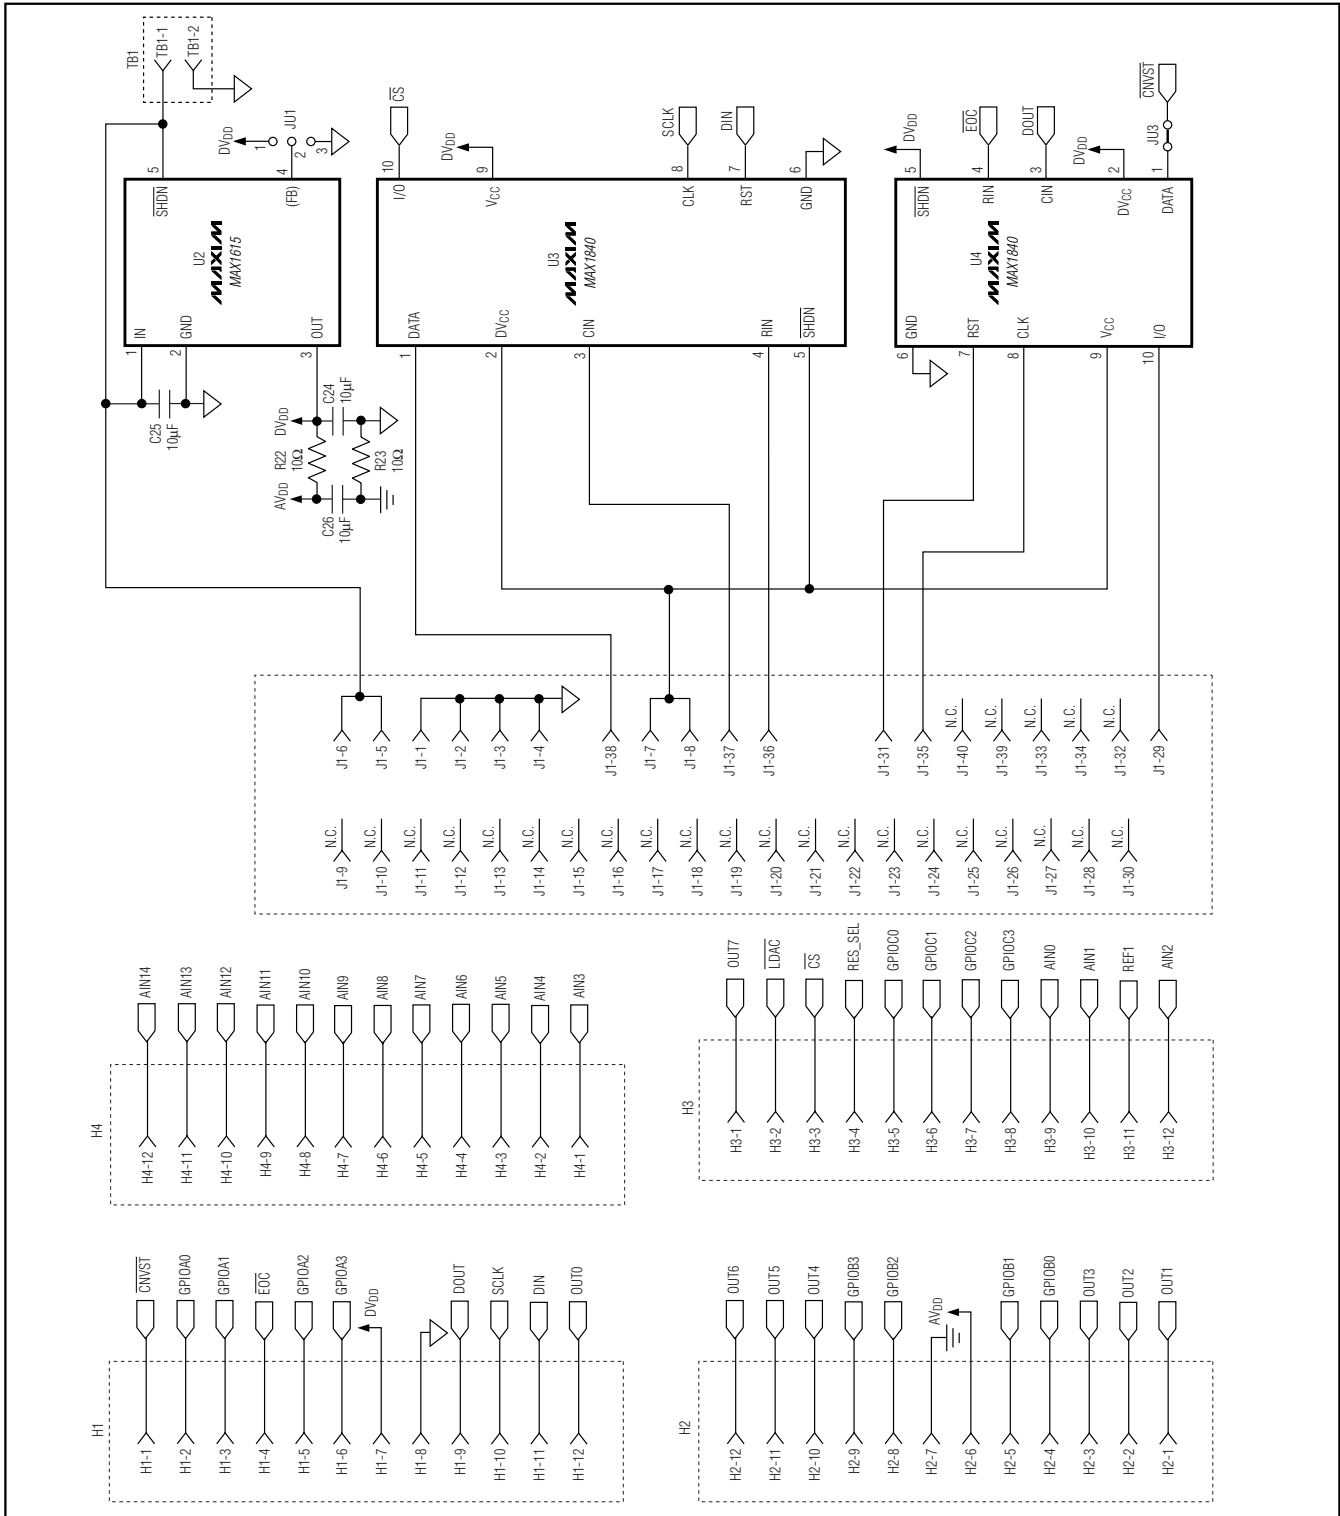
TB1
TB1-1
TB1-2
JU1
$DV_{DD}$
1
2
3
5
4
$\overline{SHDN}$
(FB)
U2
MAXIM
MAX1615
IN
GND
OUT
1
2
3
C25
10µF
C24
10µF
$DV_{DD}$
R22
10Ω
R23
10Ω
$AV_{DD}$
C26
10µF

$\overline{CS}$
10
I/O
$DV_{DD}$
9
$V_{CC}$
SCLK
8
CLK
DIN
7
RST
6
GND
U3
MAXIM
MAX1840
DATA
$DV_{CC}$
CIN
RIN
$\overline{SHDN}$
1
2
3
4
5

$DV_{DD}$
5
$\overline{SHDN}$
$\overline{EOC}$
4
RIN
DOUT
3
CIN
$DV_{DD}$
2
$DV_{CC}$
$\overline{CNVST}$
JU3
1
DATA
U4
MAXIM
MAX1840
GND
RST
CLK
$V_{CC}$
I/O
6
7
8
9
10

J1-6
J1-5
J1-1
J1-2
J1-3
J1-4
J1-38
J1-7
J1-8
J1-37
J1-36
J1-31
J1-35
N.C.
J1-40
N.C.
J1-39
N.C.
J1-33
N.C.
J1-34
N.C.
J1-32
J1-29

N.C.
J1-9
N.C.
J1-10
N.C.
J1-11
N.C.
J1-12
N.C.
J1-13
N.C.
J1-14
N.C.
J1-15
N.C.
J1-16
N.C.
J1-17
N.C.
J1-18
N.C.
J1-19
N.C.
J1-20
N.C.
J1-21
N.C.
J1-22
N.C.
J1-23
N.C.
J1-24
N.C.
J1-25
N.C.
J1-26
N.C.
J1-27
N.C.
J1-28
N.C.
J1-30

H4
AIN14
H4-12
AIN13
H4-11
AIN12
H4-10
AIN11
H4-9
AIN10
H4-8
AIN9
H4-7
AIN8
H4-6
AIN7
H4-5
AIN6
H4-4
AIN5
H4-3
AIN4
H4-2
AIN3
H4-1

H3
OUT7
H3-1
$\overline{LDAC}$
H3-2
$\overline{CS}$
H3-3
RES_SEL
H3-4
GPIOC0
H3-5
GPIOC1
H3-6
GPIOC2
H3-7
GPIOC3
H3-8
AIN0
H3-9
AIN1
H3-10
REF1
H3-11
AIN2
H3-12

H1
$\overline{CNVST}$
H1-1
GPIOA0
H1-2
GPIOA1
H1-3
$\overline{EOC}$
H1-4
GPIOA2
H1-5
GPIOA3
H1-6
$DV_{DD}$
H1-7
H1-8
DOUT
H1-9
SCLK
H1-10
DIN
H1-11
OUT0
H1-12

H2
OUT6
H2-12
OUT5
H2-11
OUT4
H2-10
GPIOB3
H2-9
GPIOB2
H2-8
$AV_{DD}$
H2-7
H2-6
GPIOB1
H2-5
GPIOB0
H2-4
OUT3
H2-3
OUT2
H2-2
OUT1
H2-1